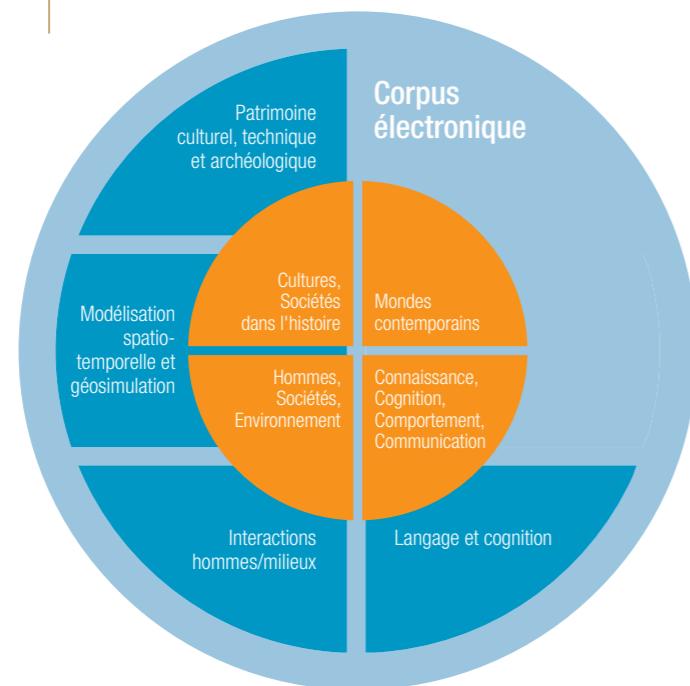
Patrimoine culturel, technique et archéologique

Corpus électronique

Modélisation spatio-temporelle et géosimulation

Cultures, Sociétés dans l'histoire

Mondes contemporains

Hommes, Sociétés, Environnement

Connaissance, Cognition, Comportement, Communication

Interactions hommes/milieux

Langage et cognition